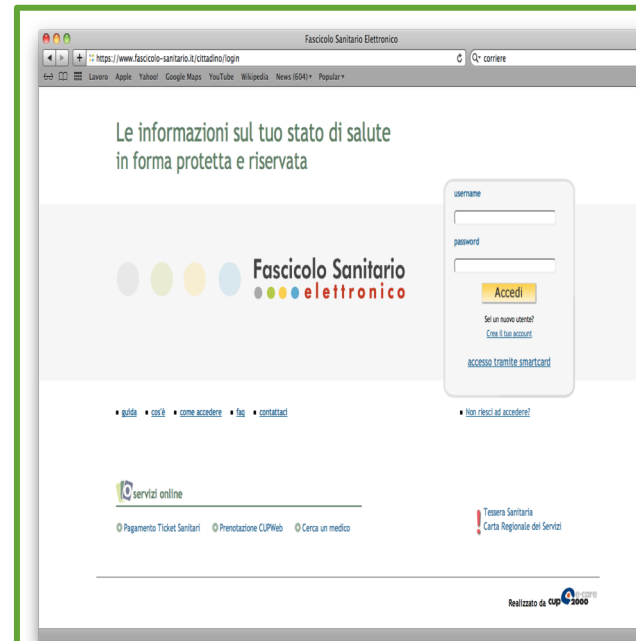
Fascicolo Sanitario Elettronico

https://www.fascicolo-sanitario.it/cittadino/login

corriere

Lavoro Apple Yahoo! Google Maps YouTube Wikipedia News (604) Popular

Le informazioni sul tuo stato di salute in forma protetta e riservata

username

password

Accedi

Sei un nuovo utente?
Crea il tuo account

accesso tramite smartcard

Fascicolo Sanitario elettronico

guida cos'è come accedere faq contattaci

Non riesci ad accedere?

servizi online

Pagamento Ticket Sanitari Prenotazione CUPWeb Cerca un medico

Tessera Sanitaria
Carta Regionale dei Servizi

Realizzato da cup 2000 e-care